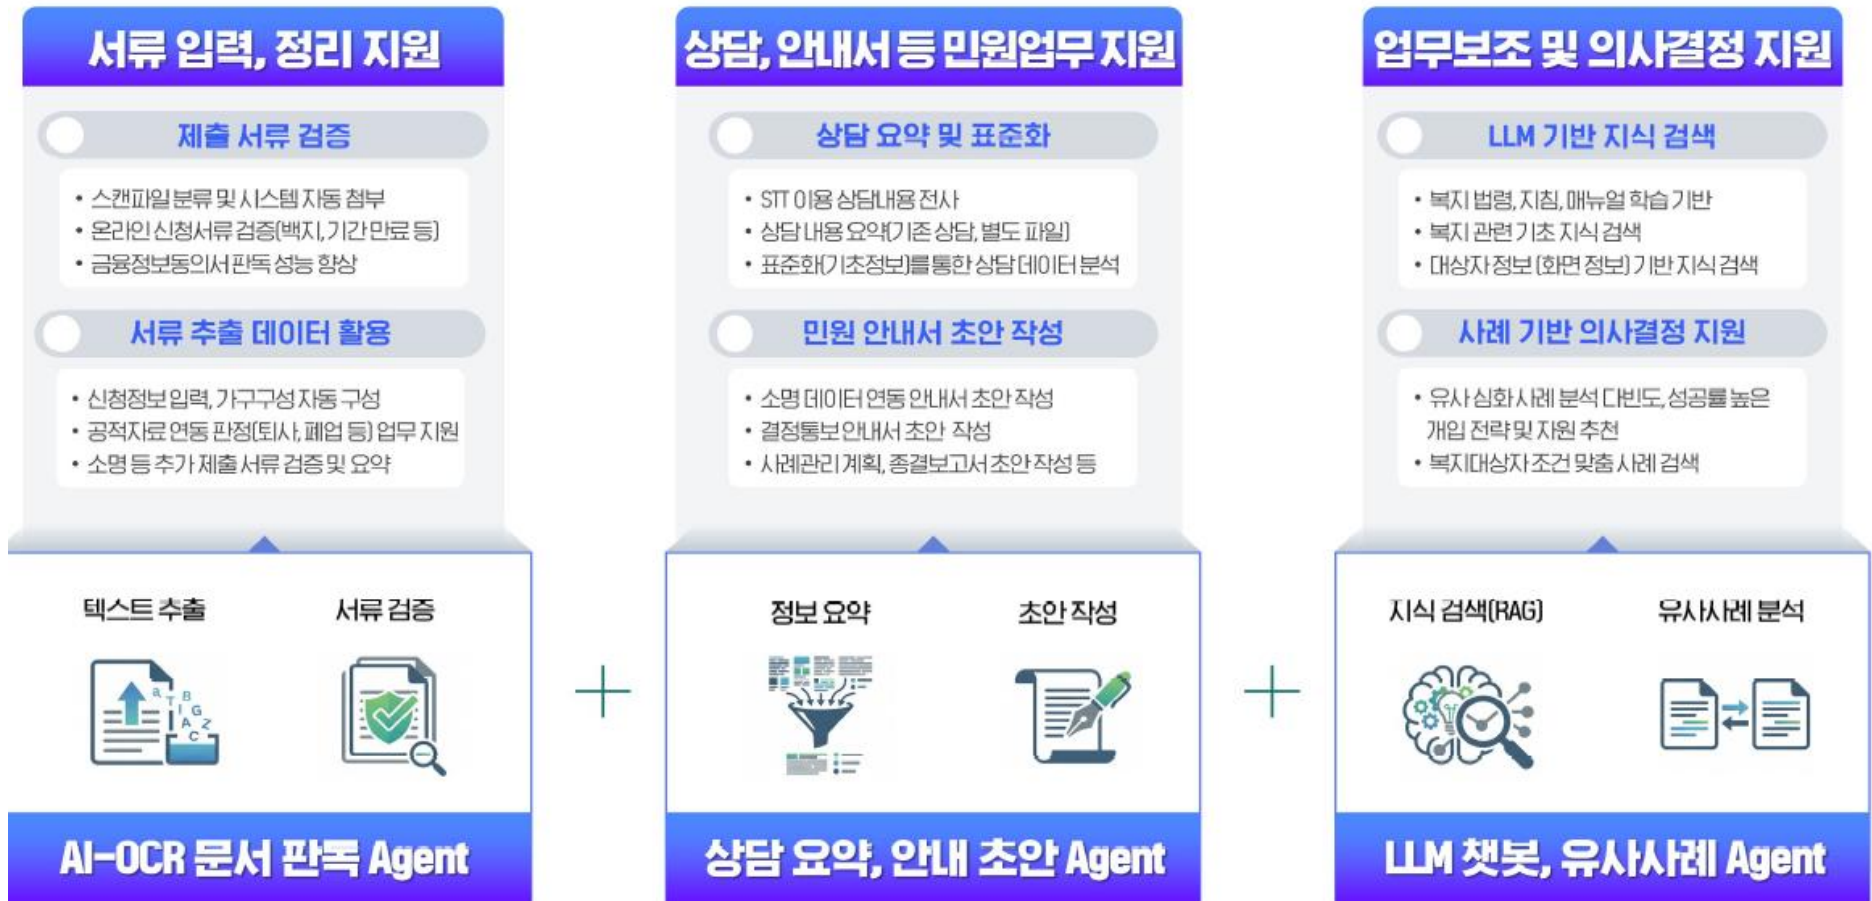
서류 입력, 정리 지원

제출 서류 검증

• 스캔파일 분류 및 시스템 자동 첨부
• 온라인 신청서류 검증(백지, 기간 만료 등)
• 금융정보동의서 판독 성능 향상

서류 추출 데이터 활용

• 신청정보 입력, 가구구성 자동 구성
• 공적자료 연동 판정(퇴사, 폐업 등) 업무 지원
• 소명 등 추가 제출 서류 검증 및 요약

텍스트 추출

서류 검증

AI-OCR 문서 판독 Agent

상담, 안내서 등 민원업무 지원

상담 요약 및 표준화

• STT 이용 상담내용 전사
• 상담 내용 요약(기존 상담, 별도 파일)
• 표준화(기초정보)를 통한 상담 데이터 분석

민원 안내서 초안 작성

• 소명 데이터 연동 안내서 초안 작성
• 결정통보안내서 초안 작성
• 사례관리계획, 종결보고서 초안 작성 등

정보 요약

초안 작성

상담 요약, 안내 초안 Agent

업무보조 및 의사결정 지원

LLM 기반 지식 검색

• 복지 법령, 지침, 매뉴얼 학습 기반
• 복지 관련 기초 지식 검색
• 대상자 정보 (화면 정보) 기반 지식 검색

사례 기반 의사결정 지원

• 유사 심화사례 분석 다빈도, 성공률 높은 개입 전략 및 자원 추천
• 복지대상자 조건 맞춤 사례 검색

지식 검색(RAG)

유사사례 분석

LLM 챗봇, 유사사례 Agent